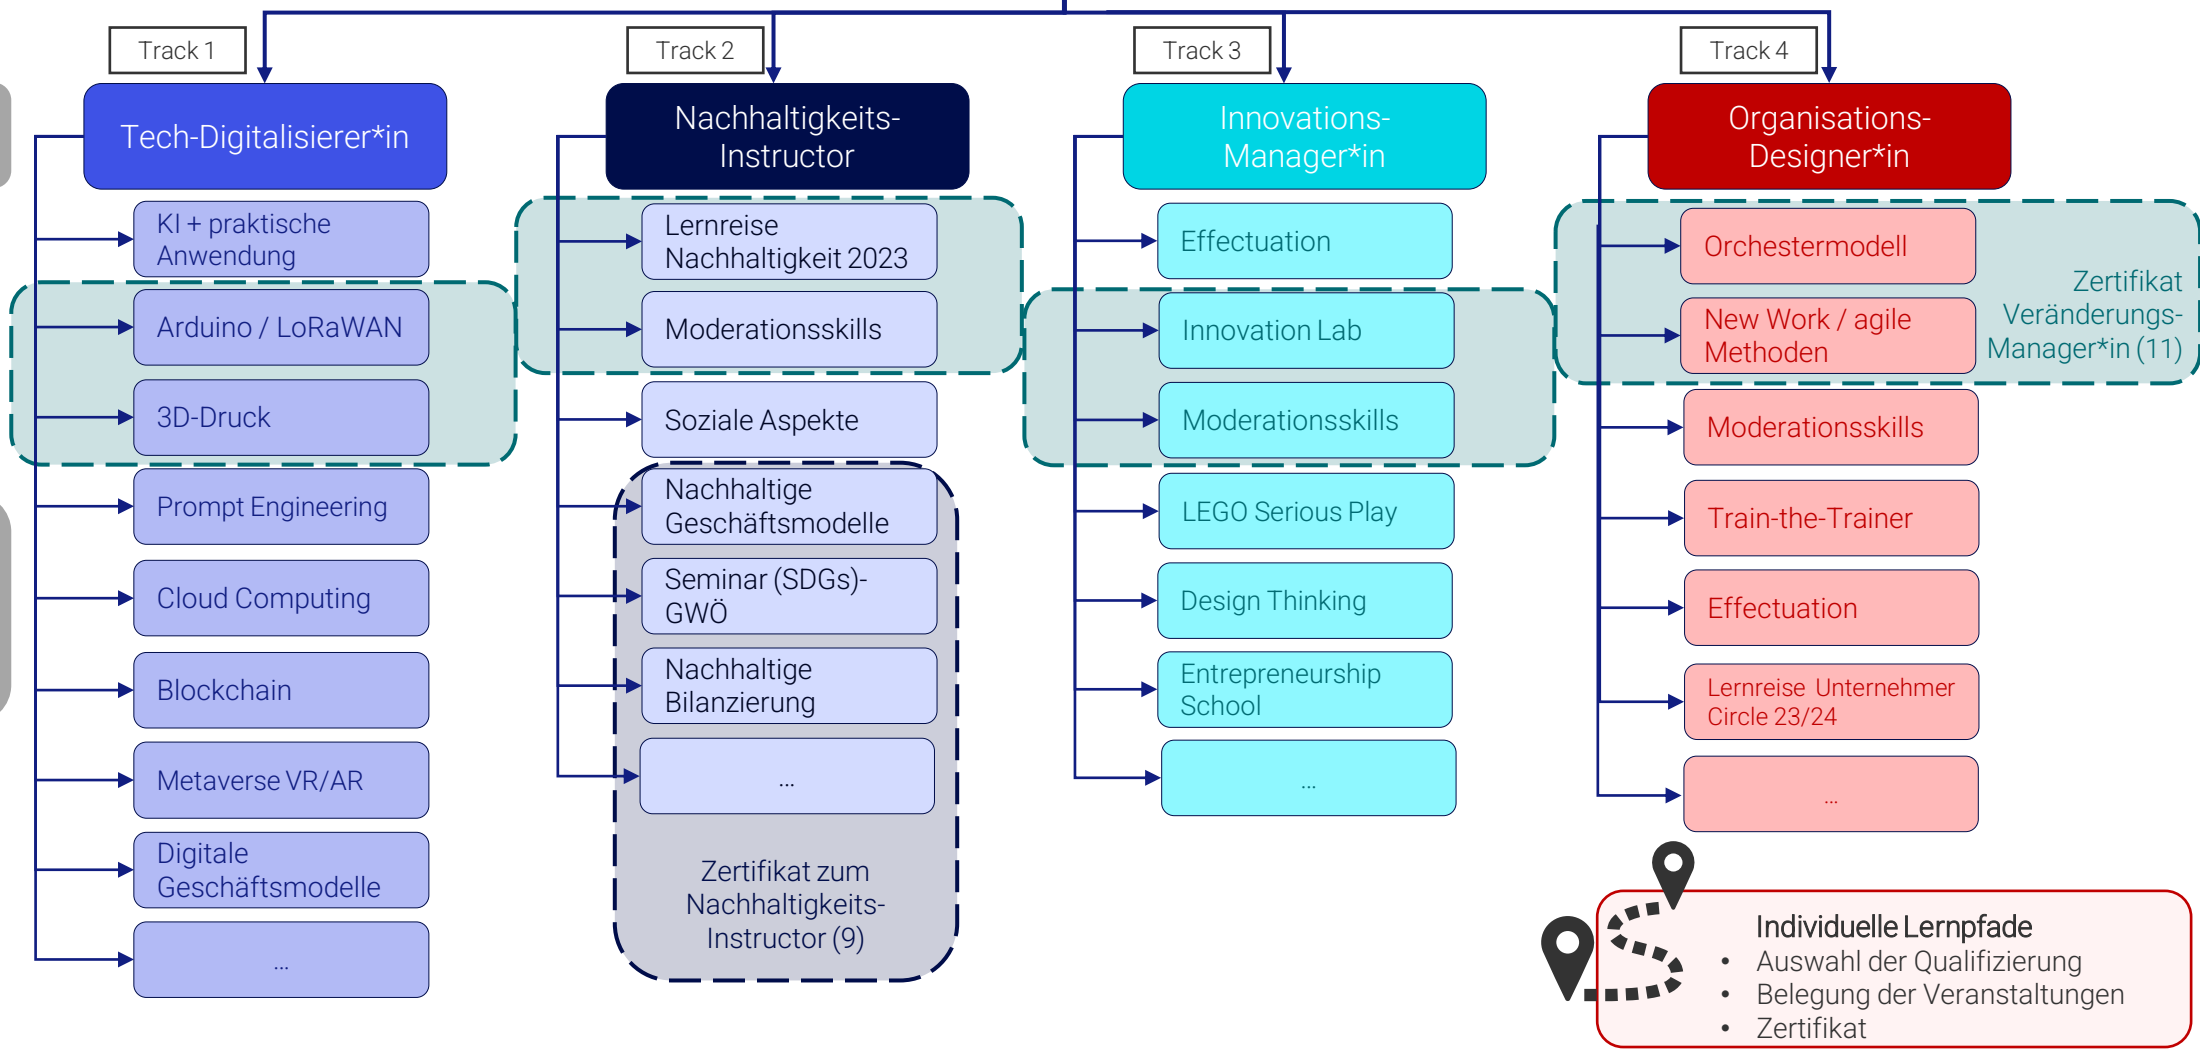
Track 1

Tech-Digitalisierer*in

KI + praktische Anwendung

Arduino / LoRaWAN

3D-Druck

Prompt Engineering

Cloud Computing

Blockchain

Metaverse VR/AR

Digitale Geschäftsmodelle

...

Track 2

Nachhaltigkeits-Instructor

Lernreise Nachhaltigkeit 2023

Moderationsskills

Soziale Aspekte

Nachhaltige Geschäftsmodelle

Seminar (SDGs)-GWÖ

Nachhaltige Bilanzierung

...

Zertifikat zum Nachhaltigkeits-Instructor (9)

Track 3

Innovations-Manager*in

Effectuation

Innovation Lab

Moderationsskills

LEGO Serious Play

Design Thinking

Entrepreneurship School

...

Track 4

Organisations-Designer*in

Orchestermodell

New Work / agile Methoden

Zertifikat Veränderungs-Manager*in (11)

Moderationsskills

Train-the-Trainer

Effectuation

Lernreise Unternehmer Circle 23/24

...

Individuelle Lernpfade
• Auswahl der Qualifizierung
• Belegung der Veranstaltungen
• Zertifikat